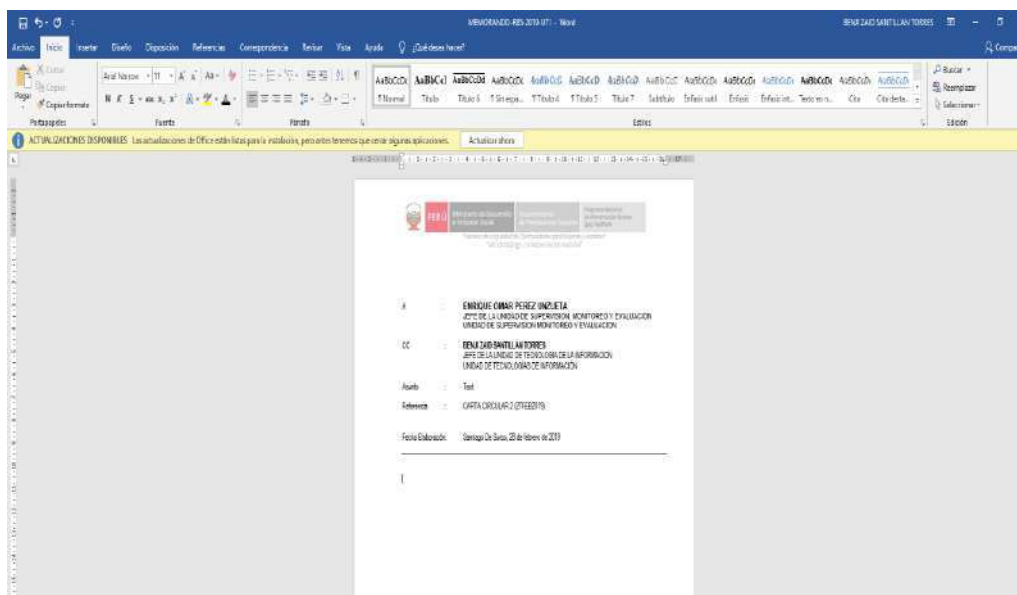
MEMORANDO-RES 2019 UTI - Word

BENJ ZAID SANTILLAN TORRES

Archivo Inicio Insertar Diseño Disposición Referencias Correspondencia Revisar Vista Ayuda ¿Qué desea hacer?

Compartir

Cortar
Copiar
Pegar
Copiar formato
Portapapeles

Arial Narrow 11
Fuente

Párrafo

AaBbCcDc AaBbCcI AaBbCcDd AaBbCcDc AaBbCcDc AaBbCcD AaBbCcD AaBbCcC AaBbCcDc AaBbCcDc AaBbCcDc AaBbCcDc AaBbCcDc AaBbCcD
¶ Normal Título Título 6 ¶ Sin espa... ¶ Título 4 ¶ Título 3 Título 7 Subtítulo Énfasis sutil Énfasis Énfasis int... Texto en n... Cita Cita desta...
Estilos

Buscar
Reemplazar
Seleccionar
Edición

ACTUALIZACIONES DISPONIBLES Las actualizaciones de Office están listas para la instalación, pero antes tenemos que cerrar algunas aplicaciones.
Actualizar ahora

PERÚ Ministerio de Educación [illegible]

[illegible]

A : ENRIQUE OMAR PEREZ UNZUETA
JEFE DE LA UNIDAD DE SUPERVISION, MONITOREO Y EVALUACION
UNIDAD DE SUPERVISION MONITOREO Y EVALUACION

CC : BENJ ZAID SANTILLAN TORRES
JEFE DE LA UNIDAD DE TECNOLOGIA DE LA INFORMACION
UNIDAD DE TECNOLOGIAS DE INFORMACIÓN

Asunto : Test

Referencia : CARTA CIRCULAR 2 (27FEB2019)

Fecha Elaboración: Santiago De Surco, 28 de febrero de 2019